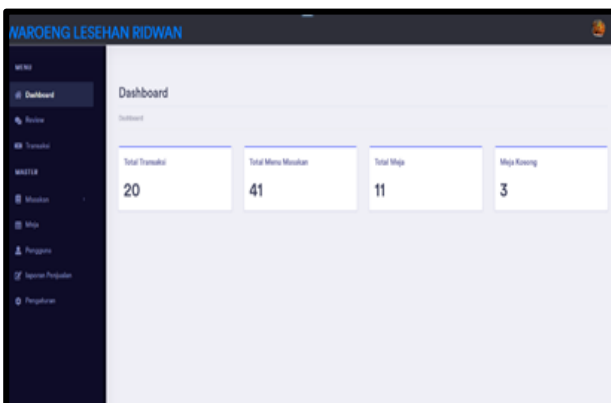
WAROENG LESEHAN RIDWAN

MENU

Dashboard

Review

Transaksi

MASTER

Masakan

Meja

Pengguna

laporan Penjualan

Pengaturan

Dashboard

Dashboard

Total Transaksi

20

Total Menu Masakan

41

Total Meja

11

Meja Kosong

3